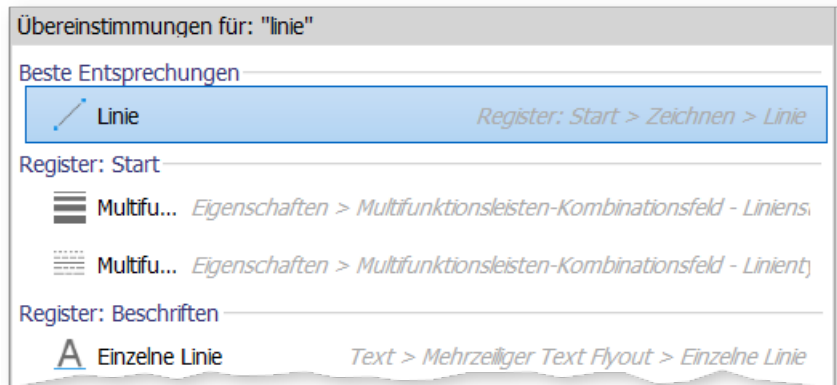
Übereinstimmungen für: "linie"

Beste Entsprechungen

Linie Register: Start > Zeichnen > Linie

Register: Start

Multifu... Eigenschaften > Multifunktionsleisten-Kombinationsfeld - Liniens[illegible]

Multifu... Eigenschaften > Multifunktionsleisten-Kombinationsfeld - Linient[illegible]

Register: Beschriften

Einzelne Linie Text > Mehrzeiliger Text Flyout > Einzelne Linie